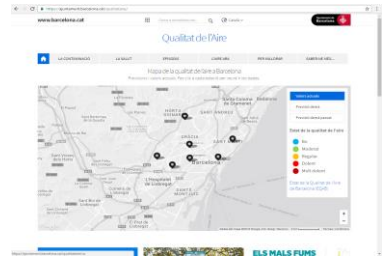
www.barcelona.cat

Qualitat de l'Aire

LA CONTAMINACIÓ | LA SALUT | EPISODIS | L'AIRE ARA | PER SOLUCIONAR | SABER-NE MÉS

Mapa de la qualitat de l'aire a Barcelona

Estat de la qualitat de l'aire
Bo
Moderat
Regular
Dolent
Molt dolent

Barcelona

ELS MALS FUMS